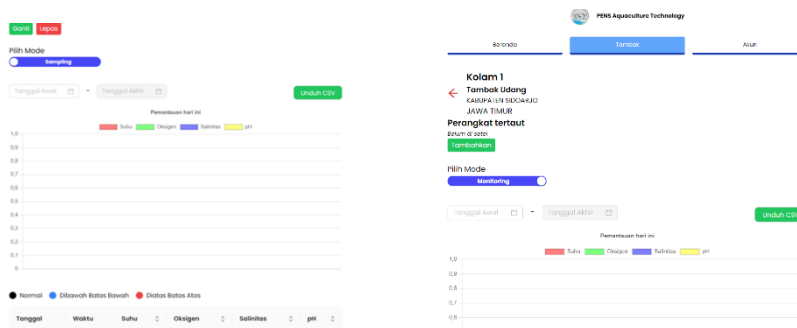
Ganti Lepas

Pilih Mode

Sampling

Tanggal Awal - Tanggal Akhir

Unduh CSV

Pemantauan hari ini

Suhu Oksigen Salinitas pH

1,0
0,9
0,8
0,7
0,6
0,5
0,4
0,3
0,2
0,1
0

Normal Dibawah Batas Bawah Diatas Batas Atas

| Tanggal | Waktu | Suhu | Oksigen | Salinitas | pH |
|---|---|---|---|---|---|

PENS Aquaculture Technology

Beranda Tambak Akun

Kolam 1

Tambak Udang

KABUPATEN SIDOARJO

JAWA TIMUR

Perangkat tertaut

Belum di setel

Tambahkan

Pilih Mode

Monitoring

Tanggal Awal - Tanggal Akhir

Unduh CSV

Pemantauan hari ini

Suhu Oksigen Salinitas pH

1,0
0,9
0,8
0,7
0,6